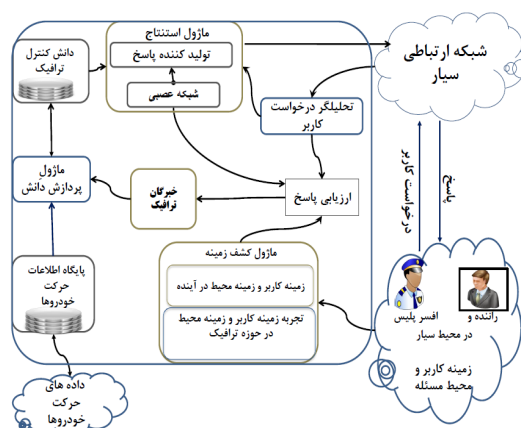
ماژول استنتاج

تولید کننده پاسخ

شبکه عصبی

دانش کنترل ترافیک

شبکه ارتباطی سیار

تحلیلگر درخواست کاربر

ماژول پردازش دانش

خبرگان ترافیک

ارزیابی پاسخ

درخواست کاربر

پاسخ

ماژول کشف زمینه

زمینه کاربر و زمینه محیط در آینده

تجربه زمینه کاربر و زمینه محیط در حوزه ترافیک

پایگاه اطلاعات حرکت خودروها

افسر پلیس

راننده و

در محیط سیار

زمینه کاربر و محیط مسئله

داده های حرکت خودروها